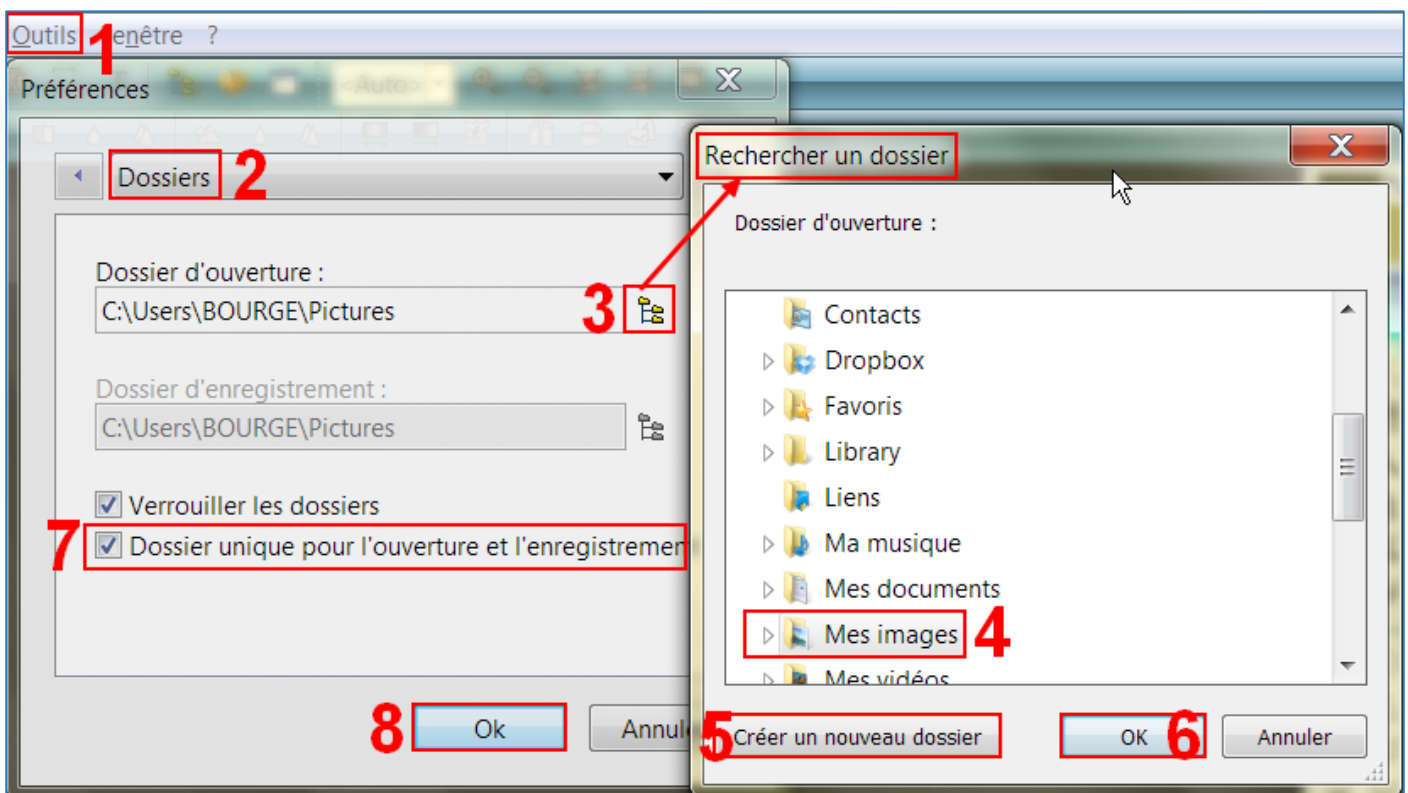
Outils 1 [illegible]enêtre ?

Préférences

<Auto>

Dossiers 2

Dossier d'ouverture :
C:\Users\BOURGE\Pictures 3

Dossier d'enregistrement :
C:\Users\BOURGE\Pictures

Verrouiller les dossiers
7 Dossier unique pour l'ouverture et l'enregistremen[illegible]

8 Ok Annul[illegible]

Rechercher un dossier

Dossier d'ouverture :

Contacts
Dropbox
Favoris
Library
Liens
Ma musique
Mes documents
Mes images 4
Mes vidéos

5 Créer un nouveau dossier OK 6 Annuler